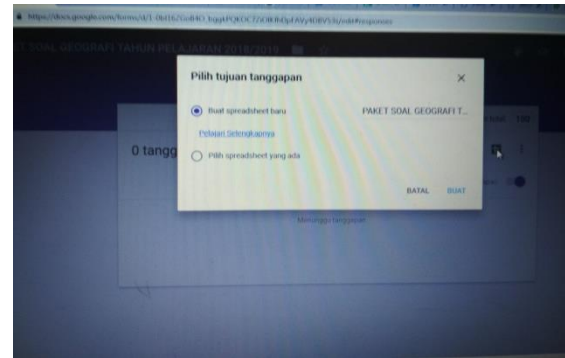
https://docs.google.com/forms/d/1-0bI16/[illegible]/edit#responses

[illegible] SOAL GEOGRAFI TAHUN PELAJARAN 2018/2019

Pilih tujuan tanggapan

Buat spreadsheet baru

PAKET SOAL GEOGRAFI T...

Pelajari Selengkapnya

Pilih spreadsheet yang ada

BATAL

BUAT

0 tangg

Menunggu tanggapan

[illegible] 100